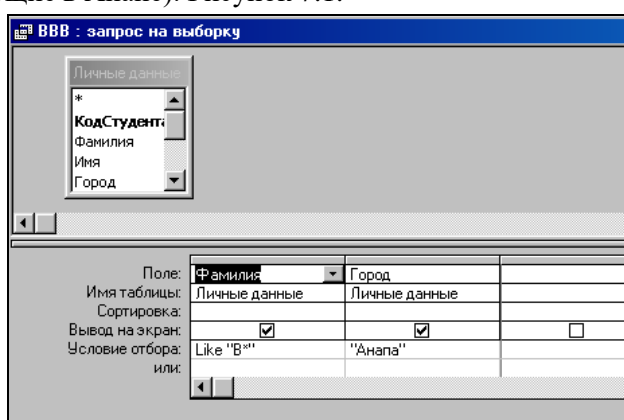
ВВВ : запрос на выборку

Личные данные
*
КодСтудента
Фамилия
Имя
Город

| Поле: | Фамилия | Город | |
|---|---|---|---|
| Имя таблицы: | Личные данные | Личные данные | |
| Сортировка: | | | |
| Вывод на экран: | ☑ | ☑ | ☐ |
| Условие отбора: | Like "В*" | "Анапа" | |
| или: | | | |